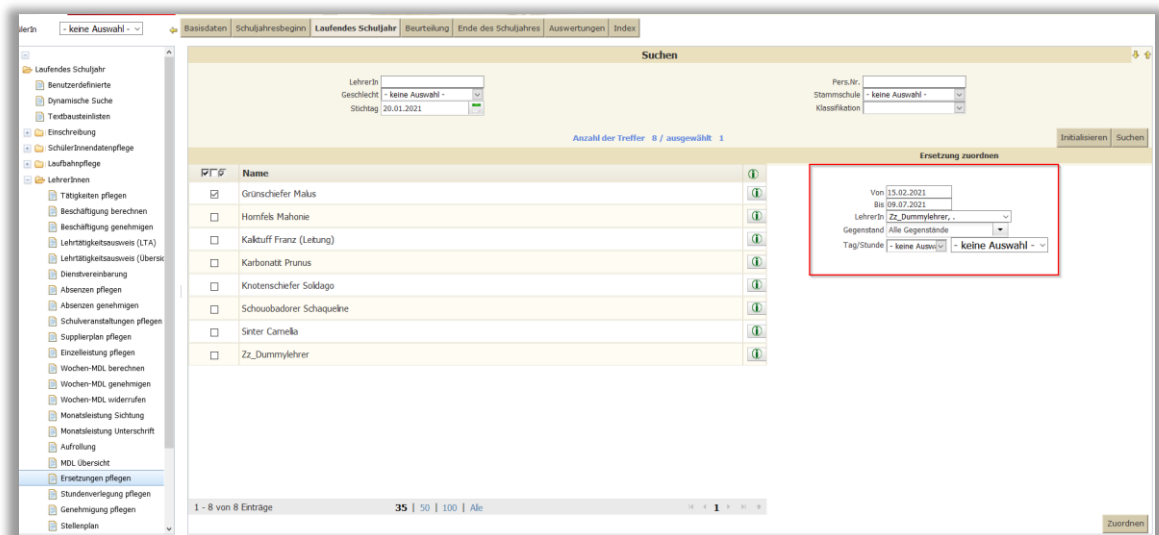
ülerIn - keine Auswahl -

Basisdaten | Schuljahresbeginn | Laufendes Schuljahr | Beurteilung | Ende des Schuljahres | Auswertungen | Index

Laufendes Schuljahr
Benutzerdefinierte
Dynamische Suche
Textbausteinlisten
Einschreibung
SchülerInnendatenpflege
Laufbahnpflege
LehrerInnen
Tätigkeiten pflegen
Beschäftigung berechnen
Beschäftigung genehmigen
Lehrtätigkeitsausweis (LTA)
Lehrtätigkeitsausweis (Übersic
Dienstvereinbarung
Absenzen pflegen
Absenzen genehmigen
Schulveranstaltungen pflegen
Supplierplan pflegen
Einzelleistung pflegen
Wochen-MDL berechnen
Wochen-MDL genehmigen
Wochen-MDL widerrufen
Monatsleistung Sichtung
Monatsleistung Unterschrift
Aufrollung
MDL Übersicht
Ersetzungen pflegen
Stundenverlegung pflegen
Genehmigung pflegen
Stellenplan

Suchen

LehrerIn
Geschlecht - keine Auswahl -
Stichtag 20.01.2021
Pers.Nr.
Stammschule - keine Auswahl -
Klassifikation

Anzahl der Treffer 8 / ausgewählt 1

Initialisieren Suchen

| | Name |
|---|---|
| ☑ | Grünschiefer Malus |
| ☐ | Hornfels Mahonie |
| ☐ | Kalktuff Franz (Leitung) |
| ☐ | Karbonatit Prunus |
| ☐ | Knotenschiefer Solidago |
| ☐ | Schouobadorer Schaqueine |
| ☐ | Sinter Camellia |
| ☐ | Zz_Dummylehrer |

Ersetzung zuordnen

Von 15.02.2021
Bis 09.07.2021
LehrerIn Zz_Dummylehrer, .
Gegenstand Alle Gegenstände
Tag/Stunde - keine Ausw - keine Auswahl -

1 - 8 von 8 Einträge 35 | 50 | 100 | Alle 1

Zuordnen